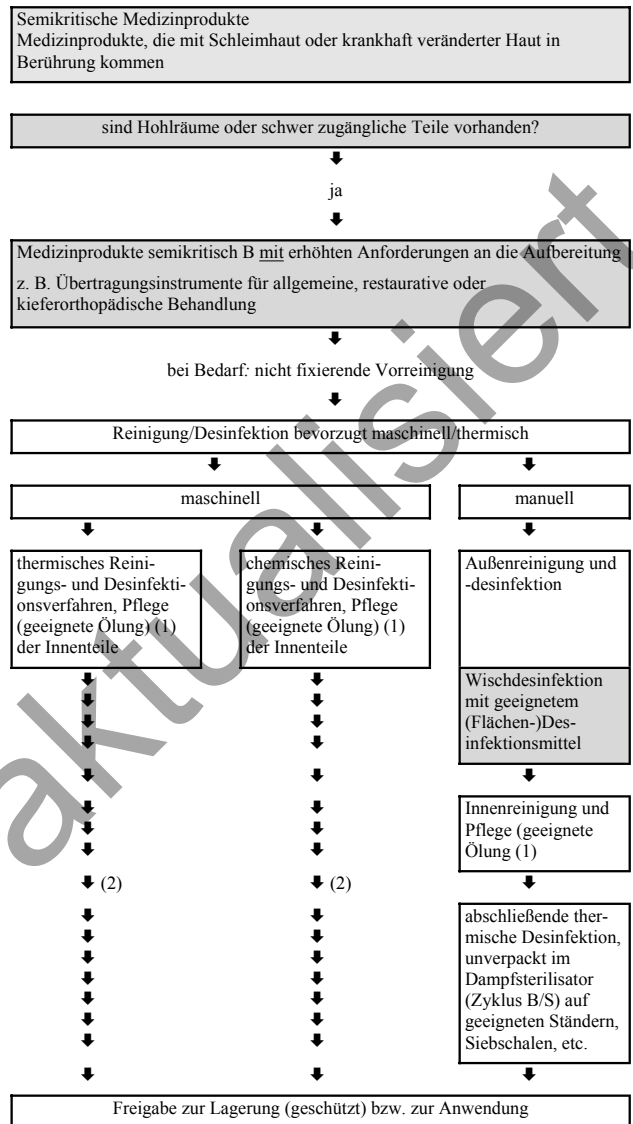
Semikritische Medizinprodukte
Medizinprodukte, die mit Schleimhaut oder krankhaft veränderter Haut in Berührung kommen

sind Hohlräume oder schwer zugängliche Teile vorhanden?

ja

Medizinprodukte semikritisch B mit erhöhten Anforderungen an die Aufbereitung

z. B. Übertragungsinstrumente für allgemeine, restaurative oder kieferorthopädische Behandlung

bei Bedarf: nicht fixierende Vorreinigung

Reinigung/Desinfektion bevorzugt maschinell/thermisch

maschinell

manuell

thermisches Reinigungs- und Desinfektionsverfahren, Pflege (geeignete Ölung) (1) der Innenteile

chemisches Reinigungs- und Desinfektionsverfahren, Pflege (geeignete Ölung) (1) der Innenteile

Außenreinigung und -desinfektion

Wischdesinfektion mit geeignetem (Flächen-)Desinfektionsmittel

Innenreinigung und Pflege (geeignete Ölung (1)

(2)

(2)

abschließende thermische Desinfektion, unverpackt im Dampfsterilisator (Zyklus B/S) auf geeigneten Ständern, Siebschalen, etc.

Freigabe zur Lagerung (geschützt) bzw. zur Anwendung

aktualisiert